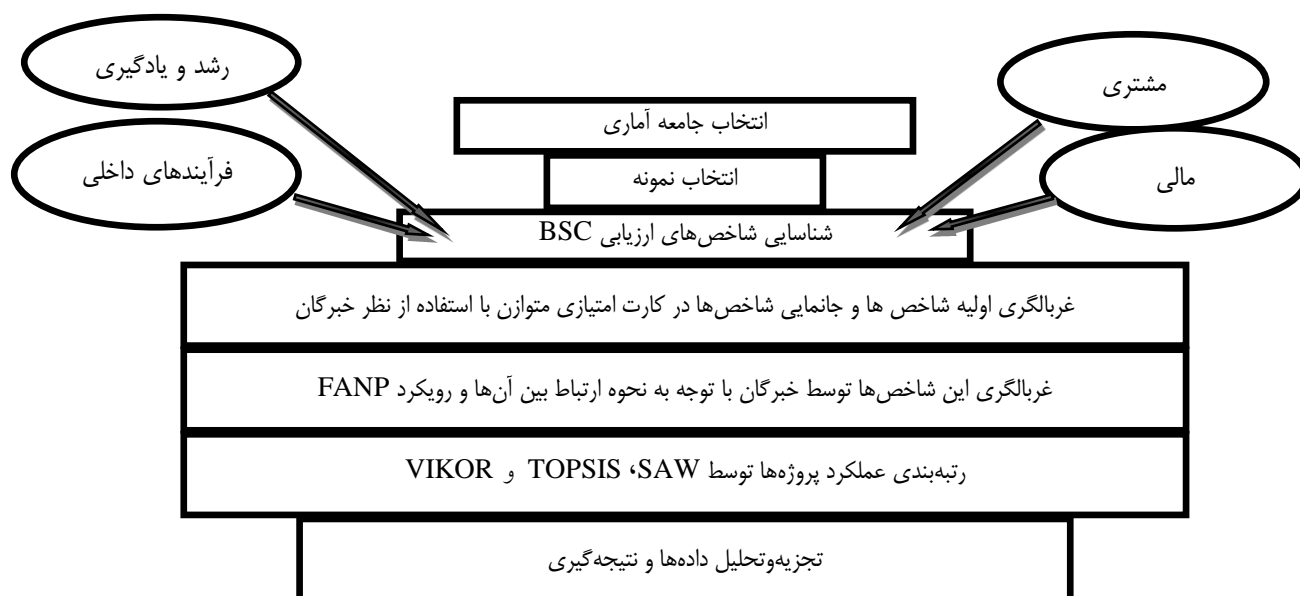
رشد و یادگیری

مشتری

انتخاب جامعه آماری

انتخاب نمونه

فرآیندهای داخلی

مالی

شناسایی شاخص‌های ارزیابی BSC

غربالگری اولیه شاخص ها و جانمایی شاخص‌ها در کارت امتیازی متوازن با استفاده از نظر خبرگان

غربالگری این شاخص‌ها توسط خبرگان با توجه به نحوه ارتباط بین آن‌ها و رویکرد FANP

رتبه‌بندی عملکرد پروژه‌ها توسط SAW، TOPSIS و VIKOR

تجزیه‌وتحلیل داده‌ها و نتیجه‌گیری